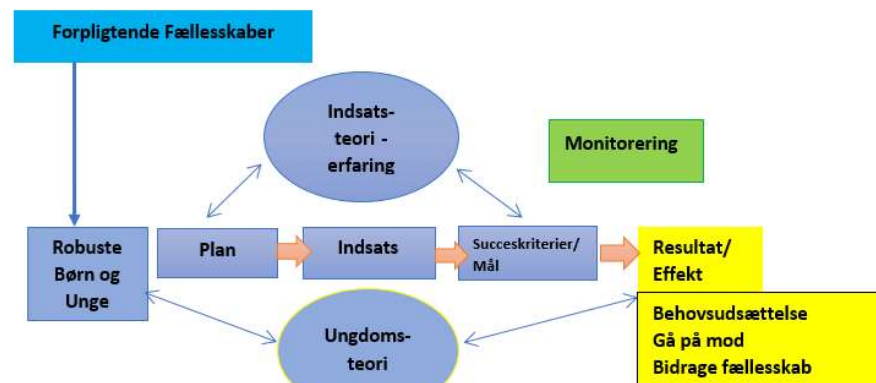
Forpligtende Fællesskaber

Indsats-teori - erfaring

Monitorering

Robuste Børn og Unge

Plan

Indsats

Succeskriterier/ Mål

Resultat/ Effekt

Behovsudsættelse
Gå på mod
Bidrage fællesskab

Ungdoms-teori